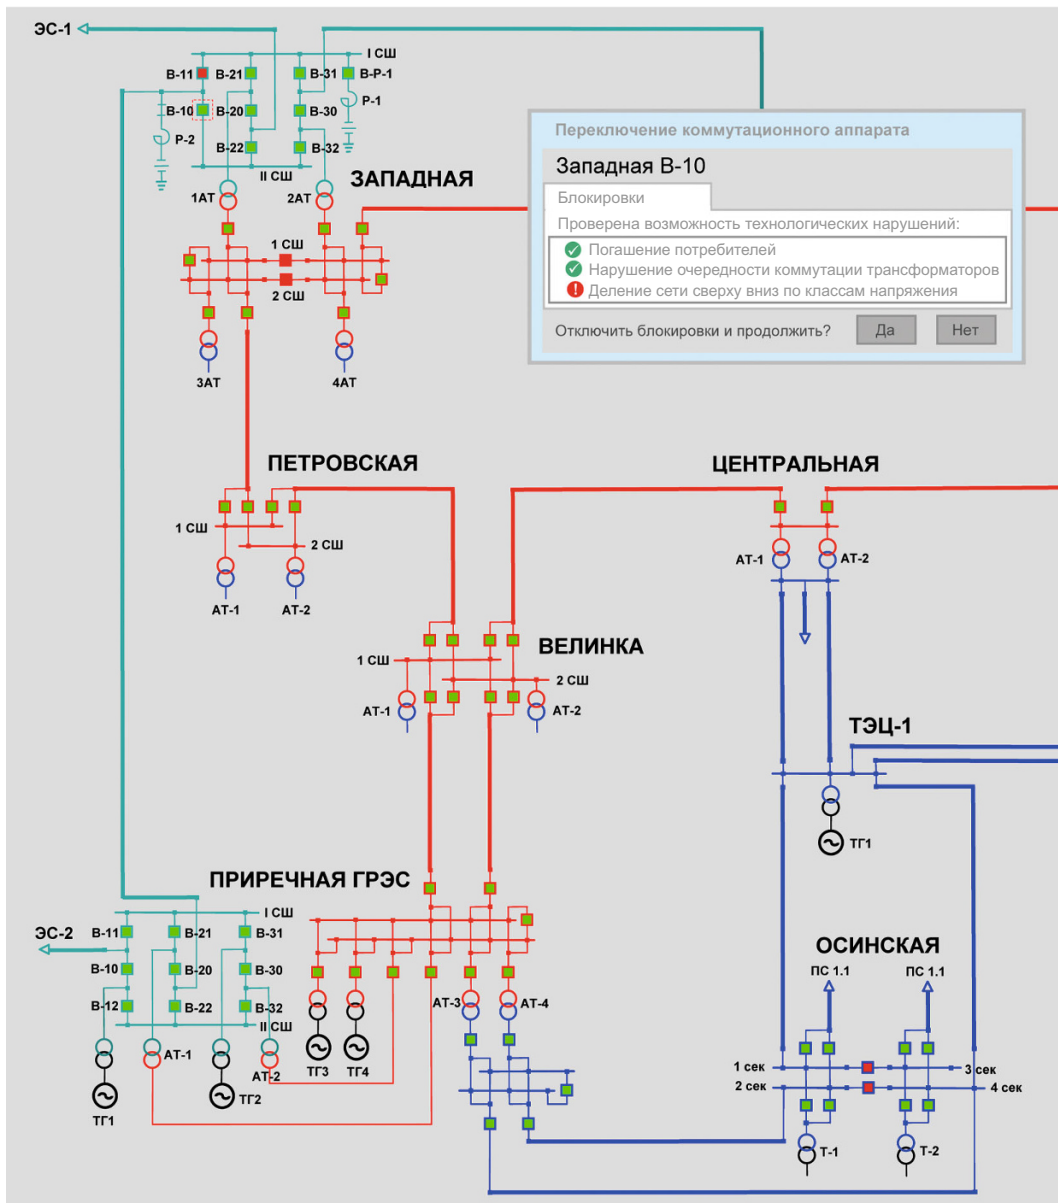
ЭС-1
I СШ
В-11 В-21 В-31 В-Р-1
В-10 В-20 В-30
Р-1
Р-2
В-22 В-32
II СШ
1АТ 2АТ
ЗАПАДНАЯ
1 СШ
2 СШ
3АТ 4АТ

Переключение коммутационного аппарата
Западная В-10
Блокировки
Проверена возможность технологических нарушений:
Погашение потребителей
Нарушение очередности коммутации трансформаторов
Деление сети сверху вниз по классам напряжения
Отключить блокировки и продолжить?
Да
Нет

ПЕТРОВСКАЯ
1 СШ
2 СШ
АТ-1 АТ-2
ЦЕНТРАЛЬНАЯ
АТ-1 АТ-2
1 СШ
ВЕЛИНКА
2 СШ
АТ-1 АТ-2
ТЭЦ-1
ТГ1
ПРИРЕЧНАЯ ГРЭС
I СШ
ЭС-2
В-11 В-21 В-31
В-10 В-20 В-30
В-12 В-22 В-32
II СШ
АТ-1 АТ-2
ТГ1 ТГ2 ТГ3 ТГ4
АТ-3 АТ-4
ОСИНСКАЯ
ПС 1.1 ПС 1.1
1 сек
2 сек
3 сек
4 сек
Т-1 Т-2